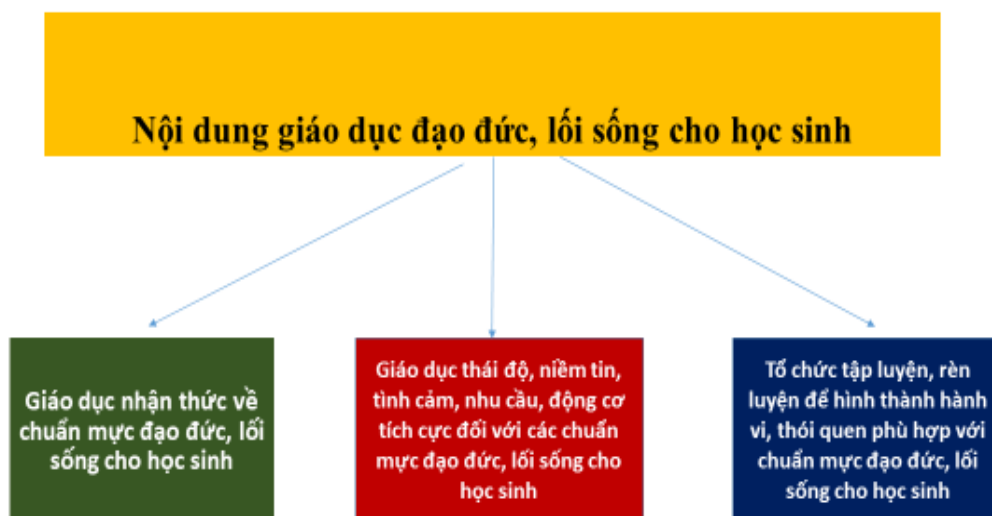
Nội dung giáo dục đạo đức, lối sống cho học sinh

Giáo dục nhận thức về chuẩn mực đạo đức, lối sống cho học sinh

Giáo dục thái độ, niềm tin, tình cảm, nhu cầu, động cơ tích cực đối với các chuẩn mực đạo đức, lối sống cho học sinh

Tổ chức tập luyện, rèn luyện để hình thành hành vi, thói quen phù hợp với chuẩn mực đạo đức, lối sống cho học sinh